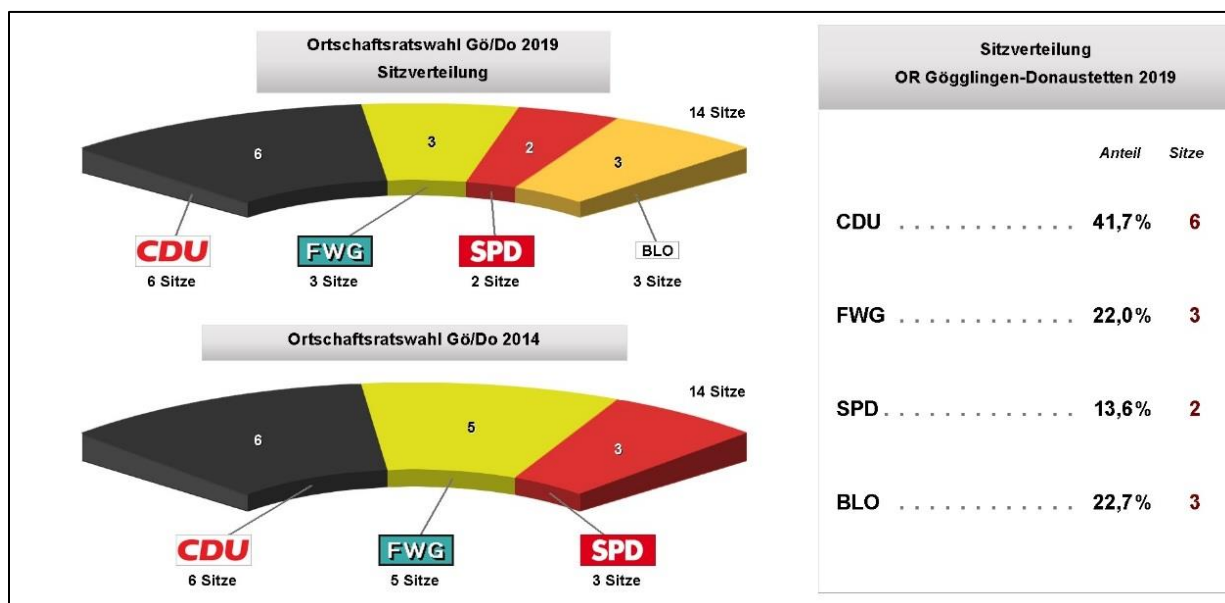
Ortschaftsratswahl Gö/Do 2019
Sitzverteilung

14 Sitze

6 3 2 3

CDU
6 Sitze

FWG
3 Sitze

SPD
2 Sitze

BLO
3 Sitze

Ortschaftsratswahl Gö/Do 2014

14 Sitze

6 5 3

CDU
6 Sitze

FWG
5 Sitze

SPD
3 Sitze

Sitzverteilung
OR Gögglingen-Donaustetten 2019

| | Anteil | Sitze |
|---|---|---|
| CDU . . . . . . . . . . . . | 41,7% | 6 |
| FWG . . . . . . . . . . . . | 22,0% | 3 |
| SPD . . . . . . . . . . . . | 13,6% | 2 |
| BLO . . . . . . . . . . . . | 22,7% | 3 |